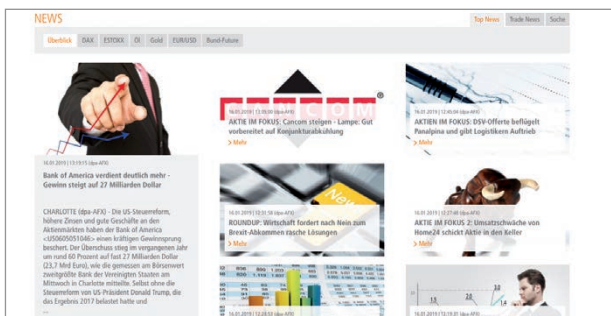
NEWS

Top News | Trade News | Suche

Überblick | DAX | ESTOXX | Öl | Gold | EUR/USD | Bund-Future

16.01.2019 | 13:19:15 (dpa-AFX)

Bank of America verdient deutlich mehr - Gewinn steigt auf 27 Milliarden Dollar

CHARLOTTE (dpa-AFX) - Die US-Steuerreform, höhere Zinsen und gute Geschäfte an den Aktienmärkten haben der Bank of America <US0605051046> einen kräftigen Gewinnsprung beschert. Der Überschuss stieg im vergangenen Jahr um rund 60 Prozent auf fast 27 Milliarden Dollar (23,7 Mrd Euro), wie die gemessen am Börsenwert zweitgrößte Bank der Vereinigten Staaten am Mittwoch in Charlotte mitteilte. Selbst ohne die Steuerreform von US-Präsident Donald Trump, die das Ergebnis 2017 belastet hatte und
...

CANCOM

16.01.2019 | 13:09:59 (dpa-AFX)

AKTIE IM FOKUS: Cancom steigen - Lampe: Gut vorbereitet auf Konjunkturabkühlung

> Mehr

16.01.2019 | 12:49:04 (dpa-AFX)

AKTIEN IM FOKUS: DSV-Offerte beflügelt Panalpina und gibt Logistikern Auftrieb

> Mehr

News

16.01.2019 | 12:31:58 (dpa-AFX)

ROUNDUP: Wirtschaft fordert nach Nein zum Brexit-Abkommen rasche Lösungen

> Mehr

16.01.2019 | 12:27:48 (dpa-AFX)

AKTIE IM FOKUS 2: Umsatzschwäche von Home24 schickt Aktie in den Keller

> Mehr

16.01.2019 | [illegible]

16.01.2019 | 12:15:01 (dpa-AFX)